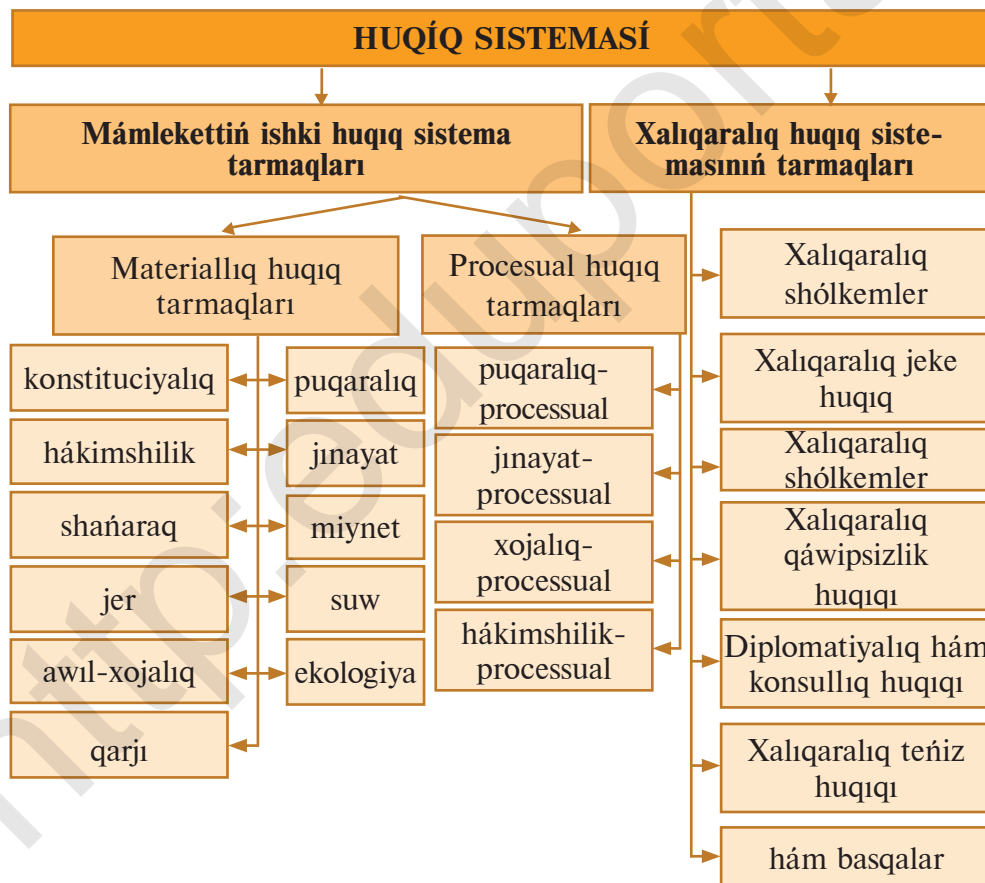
HUQÍQ SISTEMASÍ

Mámlekettiń ishki huqıq sistema tarmaqları

Xalıqaralıq huqıq sistemasınıń tarmaqları

Materiallıq huqıq tarmaqları

Procesual huqıq tarmaqları

konstituciyalıq

puqaralıq

hákimshilik

jınayat

shańaraq

miynet

jer

suw

awıl-xojalıq

ekologiya

qarjı

puqaralıq-processual

jınayat-processual

xojalıq-processual

hákimshilik-processual

Xalıqaralıq shólkemler

Xalıqaralıq jeke huqıq

Xalıqaralıq shólkemler

Xalıqaralıq qáwipsizlik huqıqı

Diplomatiyalıq hám konsullıq huqıqı

Xalıqaralıq teńiz huqıqı

hám basqalar